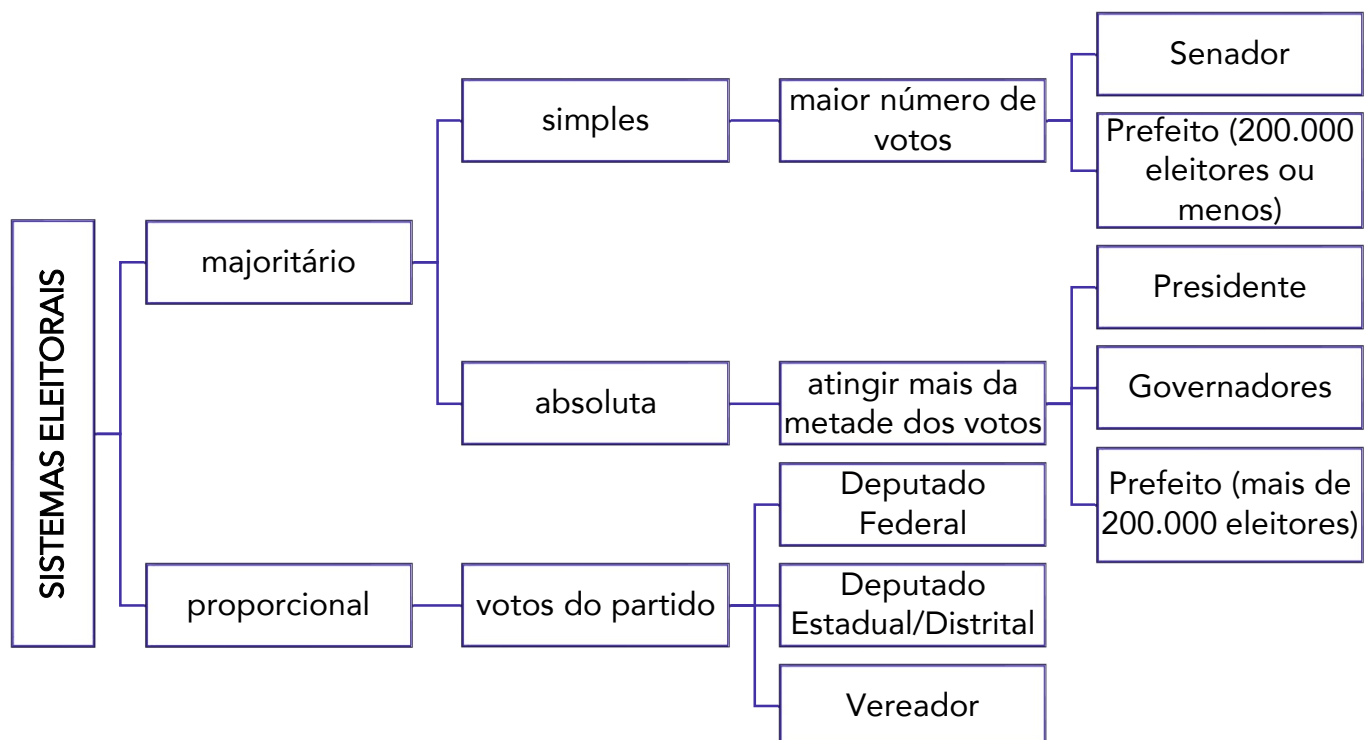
SISTEMAS ELEITORAIS

majoritário

simples

maior número de votos

Senador

Prefeito (200.000 eleitores ou menos)

absoluta

atingir mais da metade dos votos

Presidente

Governadores

Prefeito (mais de 200.000 eleitores)

proporcional

votos do partido

Deputado Federal

Deputado Estadual/Distrital

Vereador